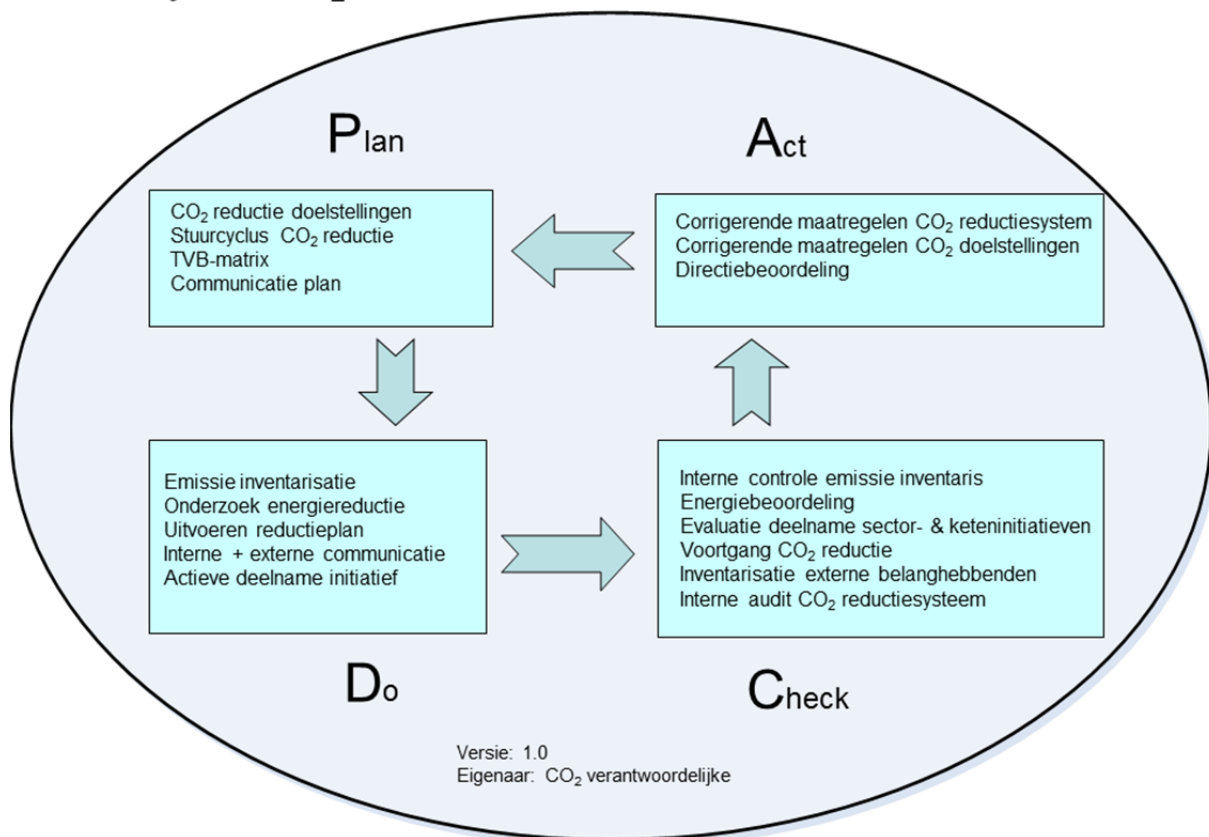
Plan

$CO_2$ reductie doelstellingen
Stuurcyclus $CO_2$ reductie
TVB-matrix
Communicatie plan

Act

Corrigerende maatregelen $CO_2$ reductiesystem
Corrigerende maatregelen $CO_2$ doelstellingen
Directiebeoordeling

Emissie inventarisatie
Onderzoek energiereductie
Uitvoeren reductieplan
Interne + externe communicatie
Actieve deelname initiatief

Do

Interne controle emissie inventaris
Energiebeoordeling
Evaluatie deelname sector- & keteninitiatieven
Voortgang $CO_2$ reductie
Inventarisatie externe belanghebbenden
Interne audit $CO_2$ reductiesysteem

Check

Versie: 1.0
Eigenaar: $CO_2$ verantwoordelijke